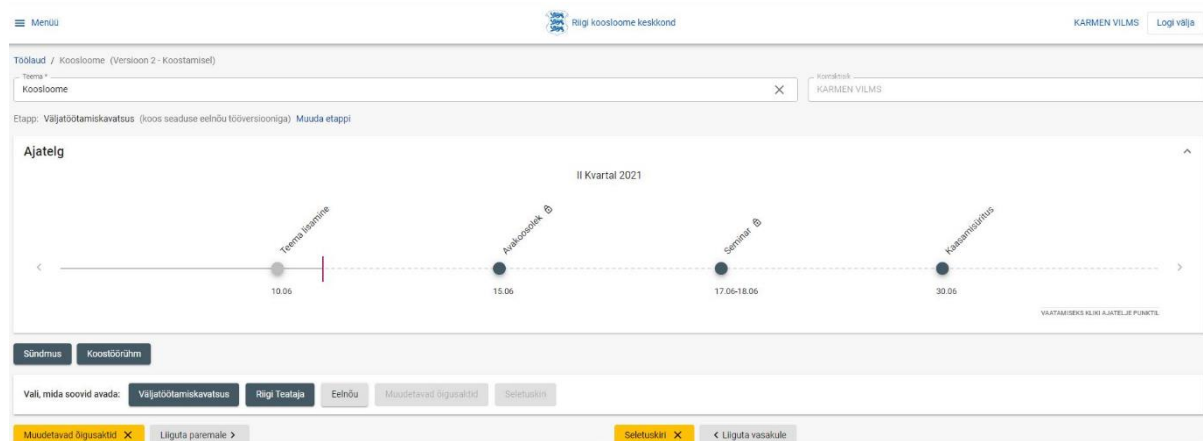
≡ Menüü

Riigi koosloome keskkond

KARMEN VILMS Logi välja

Töölaud / Koosloome (Versioon 2 - Koostamisel)

Teema *
Koosloome

Kontaktisik
KARMEN VILMS

Etapp: Väljatöötamiskavatsus (koos seaduse eelnõu tööversiooniga) Muuda etappi

Ajatelg

II Kvartal 2021

Teema lisamine
10.06

Avakoosolek
15.06

Seminar
17.06-18.06

Kaasamisüritus
30.06

VAATAMISEKS KLIKI AJATELJE PUNKTIL

Sündmus Koostöörühm

Vali, mida soovid avada: Väljatöötamiskavatsus Riigi Teataja Eelnõu Muudetavad õigusaktid Seletuskiri

Muudetavad õigusaktid ✕ Liiguta paremale ›

Seletuskiri ✕ ‹ Liiguta vasakule